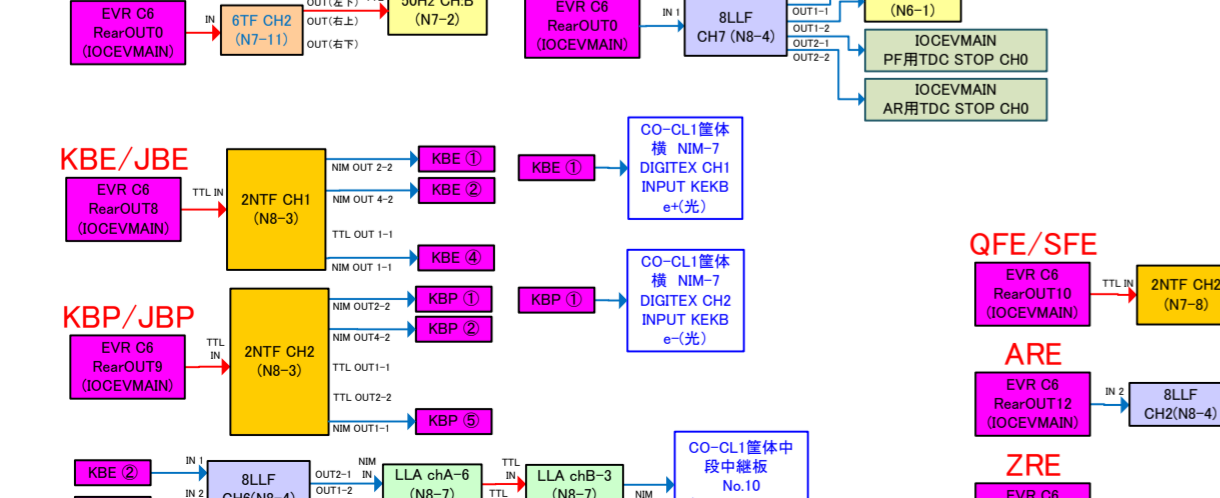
EVR C6
RearOUT0
(IOCEVMAIN)

IN

6TF CH2
(N7-11)

OUT(左下)
OUT(右上)
OUT(右下)

50Hz CH.B
(N7-2)

EVR C6
RearOUT0
(IOCEVMAIN)

IN 1

8LLF
CH7 (N8-4)

OUT1-1
OUT1-2
OUT2-1
OUT2-2

(N6-1)

IOCEVMAIN
PF用TDC STOP CH0

IOCEVMAIN
AR用TDC STOP CH0

KBE/JBE

EVR C6
RearOUT8
(IOCEVMAIN)

TTL IN

2NTF CH1
(N8-3)

NIM OUT 2-2
NIM OUT 4-2
TTL OUT 1-1
NIM OUT 1-1

KBE ①
KBE ②
KBE ④

KBE ①

CO-CL1筐体
横 NIM-7
DIGITEX CH1
INPUT KEKB
e+(光)

KBP/JBP

EVR C6
RearOUT9
(IOCEVMAIN)

TTL
IN

2NTF CH2
(N8-3)

NIM OUT2-2
NIM OUT4-2
TTL OUT1-1
TTL OUT2-2
NIM OUT1-1

KBP ①
KBP ②
KBP ⑤

KBP ①

CO-CL1筐体
横 NIM-7
DIGITEX CH2
INPUT KEKB
e-(光)

QFE/SFE

EVR C6
RearOUT10
(IOCEVMAIN)

TTL IN

2NTF CH2
(N7-8)

ARE

EVR C6
RearOUT12
(IOCEVMAIN)

IN 2

8LLF
CH2(N8-4)

ZRE

EVR C6

KBE ②

IN 1
IN 2

8LLF
CH6(N8-4)

OUT2-1
OUT1-2

NIM
IN

LLA chA-6
(N8-7)

TTL
IN

LLA chB-3
(N8-7)

NIM

CO-CL1筐体中
段中継板
No.10